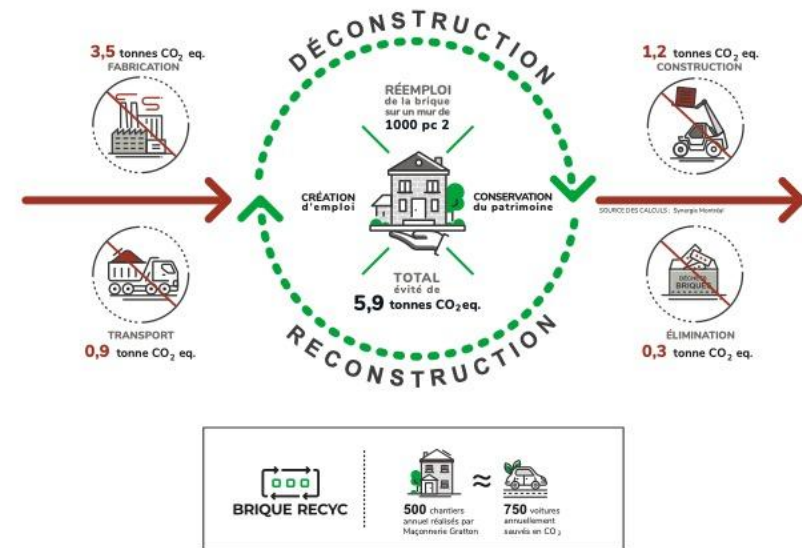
DÉCONSTRUCTION

3,5 tonnes $CO_2$ eq.
FABRICATION

RÉEMPLOI de la brique sur un mur de 1000 pc 2

1,2 tonnes $CO_2$ eq.
CONSTRUCTION

CRÉATION d'emploi

CONSERVATION du patrimoine

SOURCE DES CALCULS : Synergie Montréal

TOTAL évité de
5,9 tonnes $CO_2$eq.

DÉCHETS BRIQUES

TRANSPORT
0,9 tonne $CO_2$ eq.

ÉLIMINATION
0,3 tonne $CO_2$ eq.

RECONSTRUCTION

BRIQUE RECYC

500 chantiers annuel réalisés par Maçonnerie Gratton

≈

750 voitures annuellement sauvés en $CO_2$